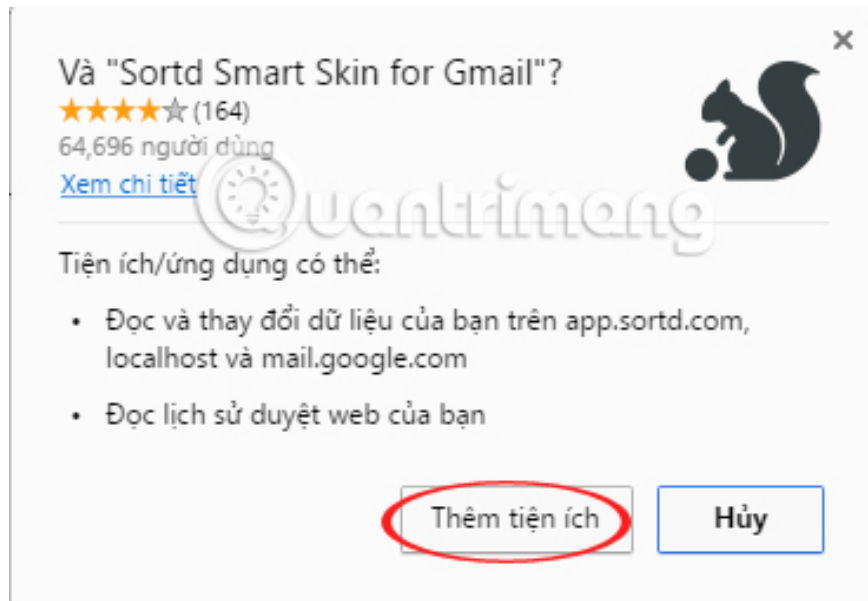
Và "Sortd Smart Skin for Gmail"?
★★★★☆ (164)
64,696 người dùng
Xem chi tiết

Quantrimang

Tiện ích/ứng dụng có thể:

- Đọc và thay đổi dữ liệu của bạn trên app.sortd.com, localhost và mail.google.com
- Đọc lịch sử duyệt web của bạn

Thêm tiện ích
Hủy